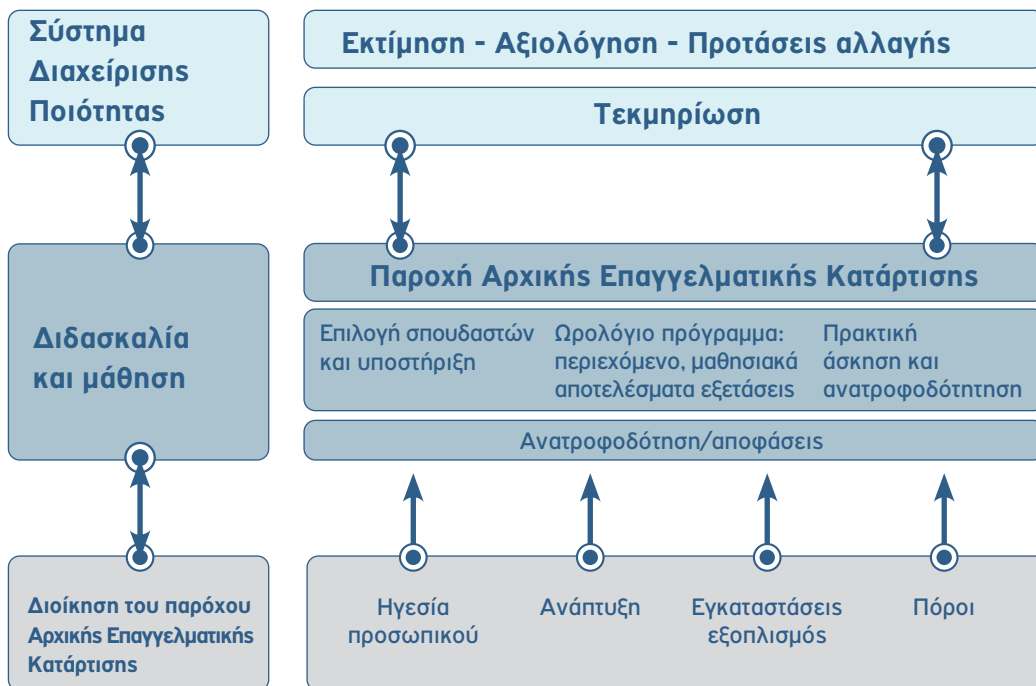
Σύστημα Διαχείρισης Ποιότητας

Εκτίμηση - Αξιολόγηση - Προτάσεις αλλαγής

Τεκμηρίωση

Διδασκαλία και μάθηση

Παροχή Αρχικής Επαγγελματικής Κατάρτισης

Επιλογή σπουδαστών και υποστήριξη

Ωρολόγιο πρόγραμμα: περιεχόμενο, μαθησιακά αποτελέσματα εξετάσεις

Πρακτική άσκηση και ανατροφοδότητηση

Ανατροφοδότηση/αποφάσεις

Διοίκηση του παρόχου Αρχικής Επαγγελματικής Κατάρτισης

Ηγεσία προσωπικού

Ανάπτυξη

Εγκαταστάσεις εξοπλισμός

Πόροι